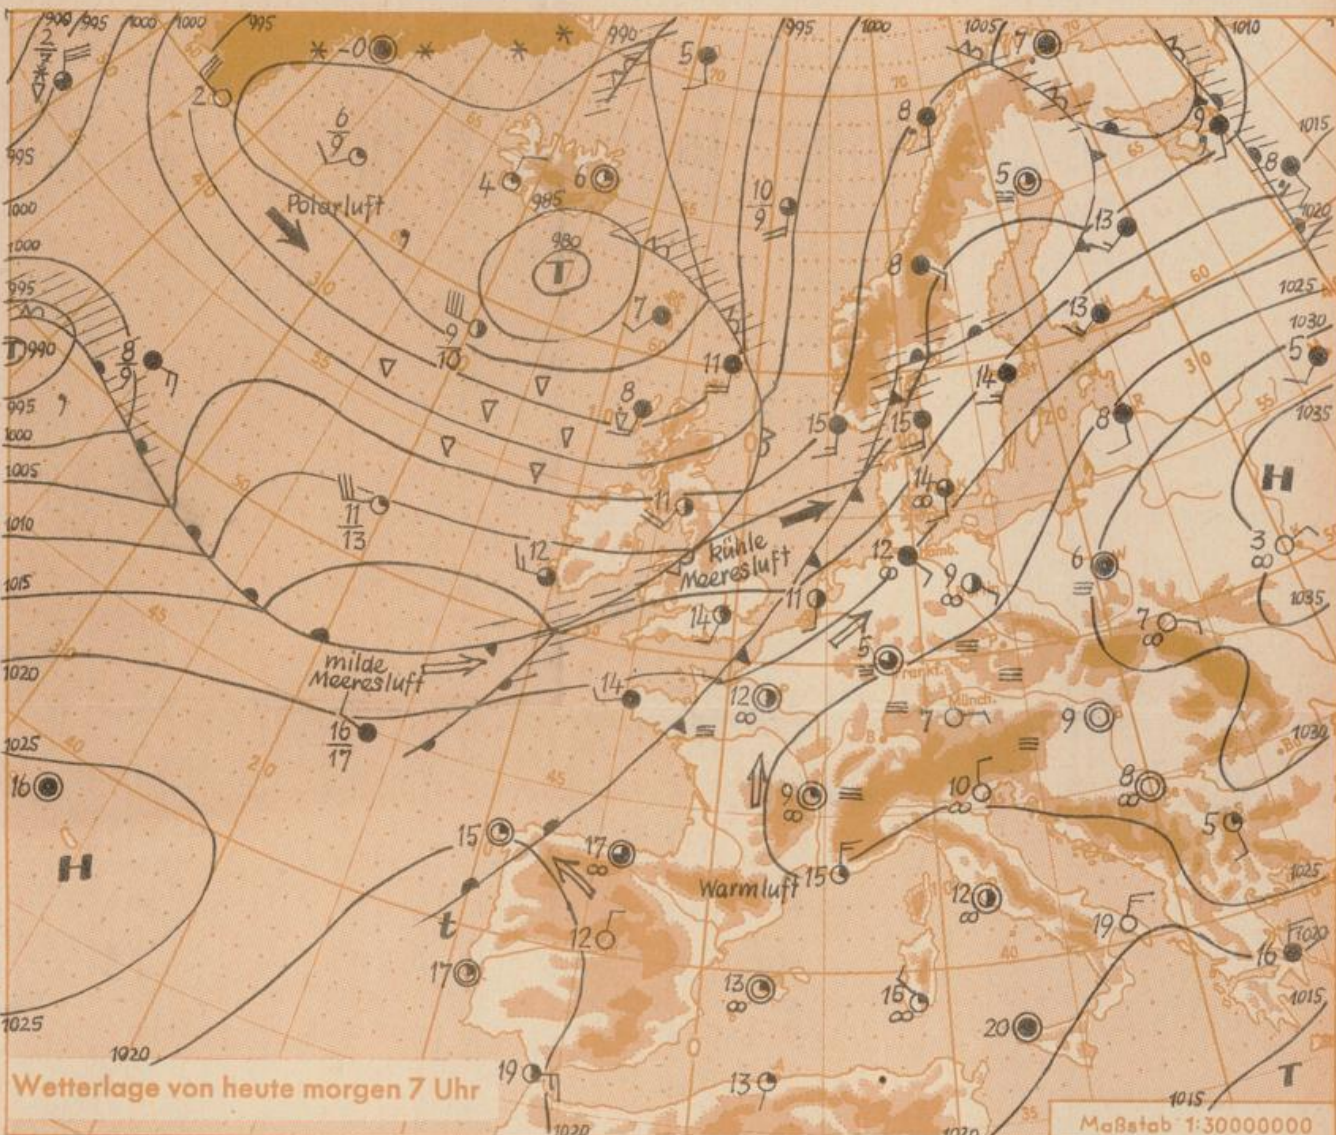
Polarluft

T

980

985

kühle Meeresluft

milde Meeresluft

Warmluft

H

H

T

t

T

Wetterlage von heute morgen 7 Uhr

Maßstab 1:30000000

995 1000 1005 1010 1015 1020 1025 1030 1035 990

$\frac{6}{9}$

$\frac{9}{10}$

$\frac{8}{9}$

$\frac{11}{13}$

$\frac{16}{17}$

$\frac{10}{9}$

4 6 5 7 8 11 12 14 15 16 17 19 13 20 3 9